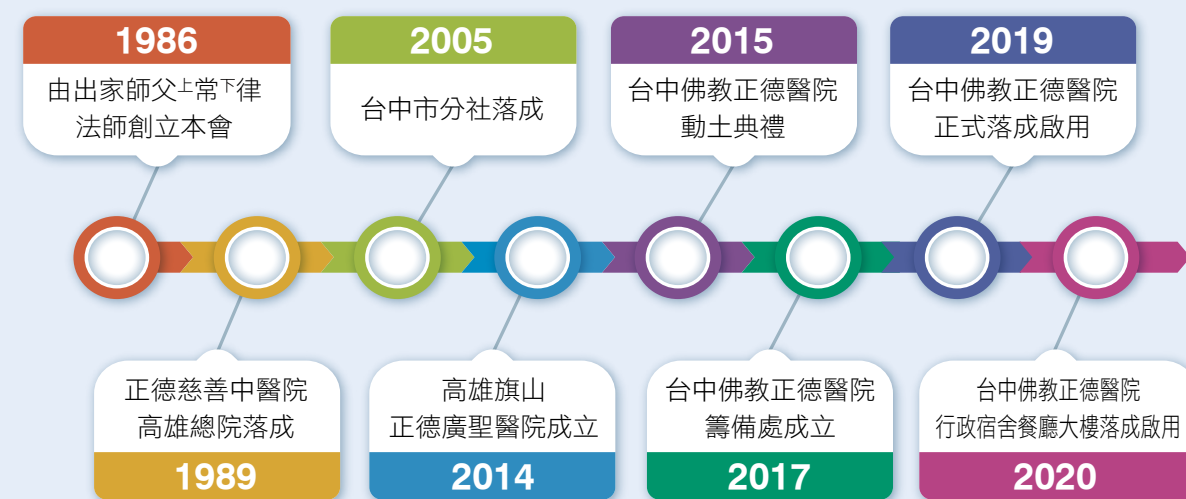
1986
由出家師父上常下律法師創立本會

2005
台中市分社落成

2015
台中佛教正德醫院動土典禮

2019
台中佛教正德醫院正式落成啟用

正德慈善中醫院高雄總院落成
1989

高雄旗山正德廣聖醫院成立
2014

台中佛教正德醫院籌備處成立
2017

台中佛教正德醫院行政宿舍餐廳大樓落成啟用
2020